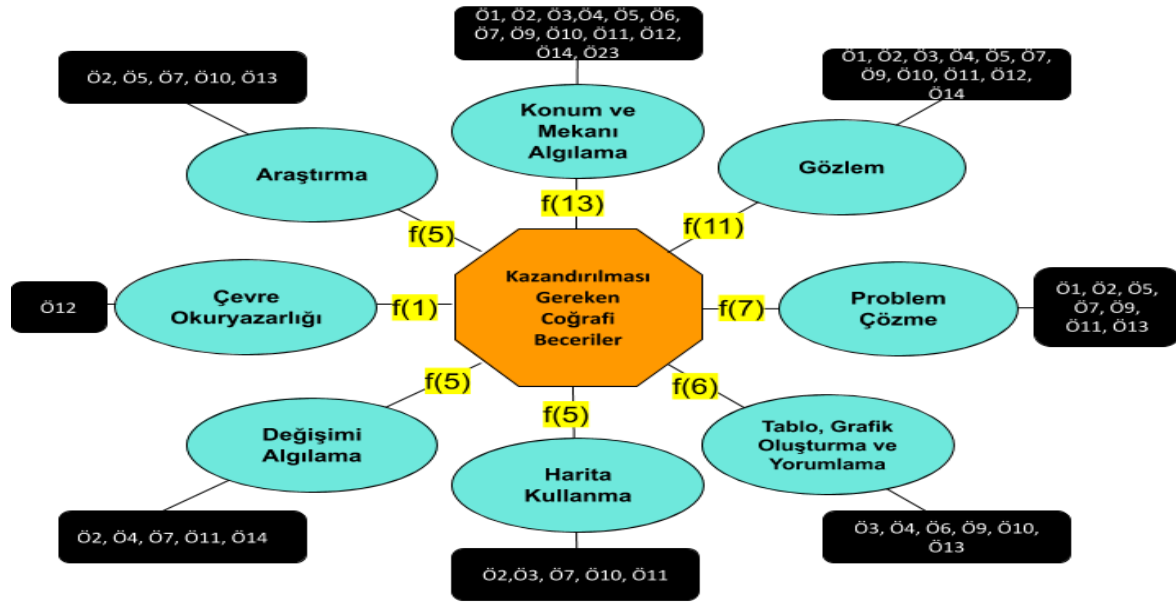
Ö1, Ö2, Ö3,Ö4, Ö5, Ö6, Ö7, Ö9, Ö10, Ö11, Ö12, Ö14, Ö23

Konum ve Mekanı Algılama

f(13)

Ö2, Ö5, Ö7, Ö10, Ö13

Araştırma

f(5)

Ö1, Ö2, Ö3, Ö4, Ö5, Ö7, Ö9, Ö10, Ö11, Ö12, Ö14

Gözlem

f(11)

Kazandırılması Gereken Coğrafi Beceriler

Ö12

Çevre Okuryazarlığı

f(1)

f(7)

Problem Çözme

Ö1, Ö2, Ö5, Ö7, Ö9, Ö11, Ö13

f(5)

f(5)

f(6)

Değişimi Algılama

Harita Kullanma

Tablo, Grafik Oluşturma ve Yorumlama

Ö2, Ö4, Ö7, Ö11, Ö14

Ö2,Ö3, Ö7, Ö10, Ö11

Ö3, Ö4, Ö6, Ö9, Ö10, Ö13